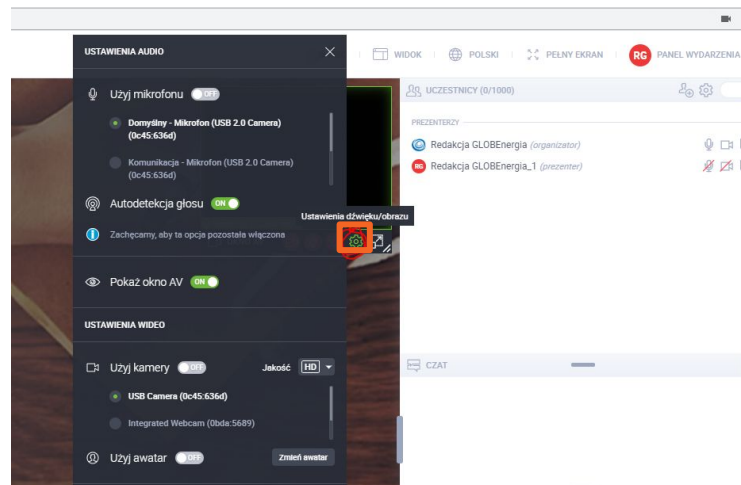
USTAWIENIA AUDIO

Użyj mikrofonu OFF

Domyślny - Mikrofon (USB 2.0 Camera) (0c45:636d)

Komunikacja - Mikrofon (USB 2.0 Camera) (0c45:636d)

Autodetekcja głosu ON

Zachęcamy, aby ta opcja pozostała włączona

Pokaż okno AV ON

USTAWIENIA WIDEO

Użyj kamery OFF Jakość HD

USB Camera (0c45:636d)

Integrated Webcam (0bda:5689)

Użyj awatar OFF Zmień awatar

Ustawienia dźwięku/obrazu

WIDOK POLSKI PEŁNY EKRAN RG PANEL WYDARZENIA

UCZESTNICY (0/1000)

PREZENTERZY

Redakcja GLOBEnergia (organizator)

RG Redakcja GLOBEnergia_1 (prezenter)

CZAT